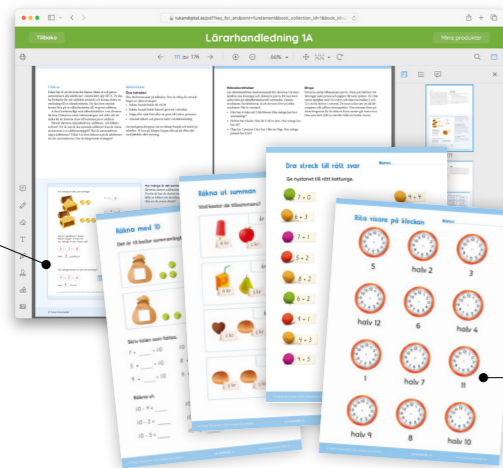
lukandigital.se/pdf

Tillbaka

Lärarhandledning 1A

Mina produkter

111 av 176

100%

Räkna med 10

Den är 10 bollar sammanlagt

Skriv talen som fattas.

7 + ___ = 10

5 + ___ = 10

___ + 6 = 10

Räkna ut.

10 − 9 = ___

10 − 2 = ___

10 − 5 = ___

Räkna ut summan

Vad kostar de tillsammans?

Dra streck till rätt svar

Ge nyckelpigor till rätt katt

Namn:

7 − 0

6 + 3

7 + 1

5 + 2

8 + 2

6 − 2

4 + 2

9 − 3

9 + 5

4 + 9

Rita visare på klockan

Namn:

5

halv 2

3

halv 12

6

halv 4

1

halv 9

11

halv 4

8

halv 10